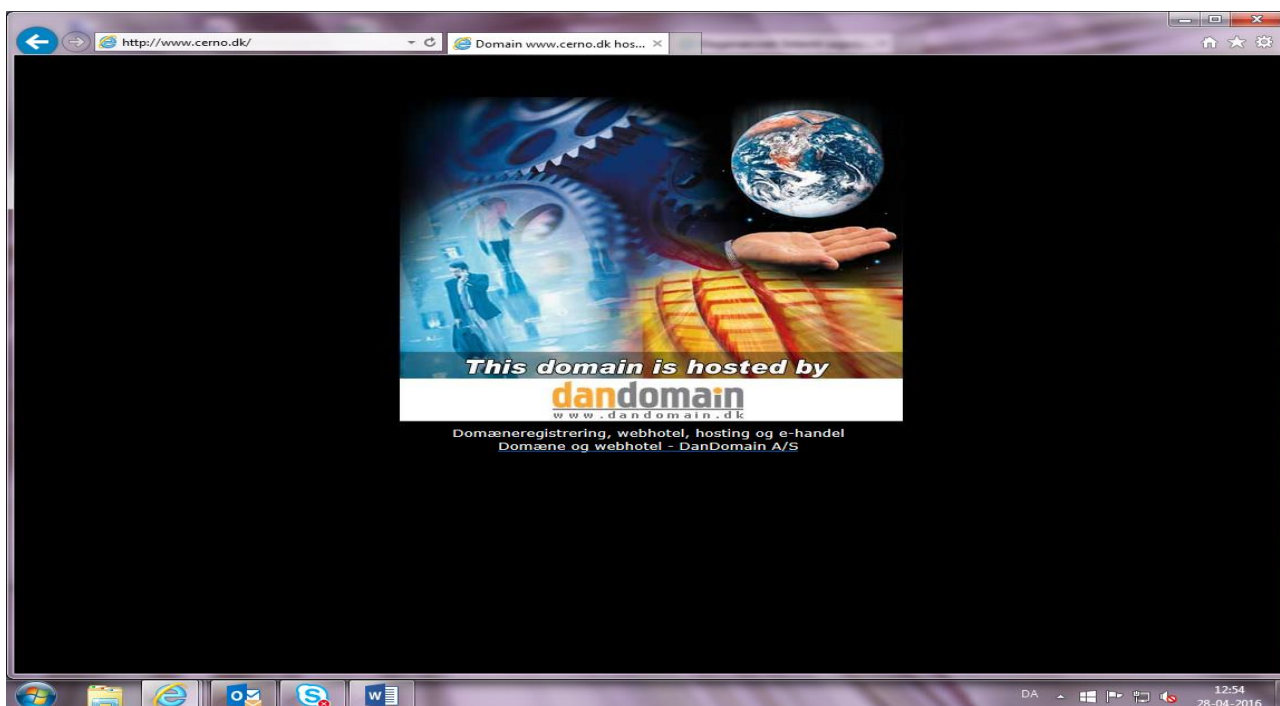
http://www.cerno.dk/

Domain www.cerno.dk hos... ×

This domain is hosted by

dandomain
www.dandomain.dk

Domæneregistrering, webhotel, hosting og e-handel
Domæne og webhotel - DanDomain A/S

DA

12:54
28-04-2016